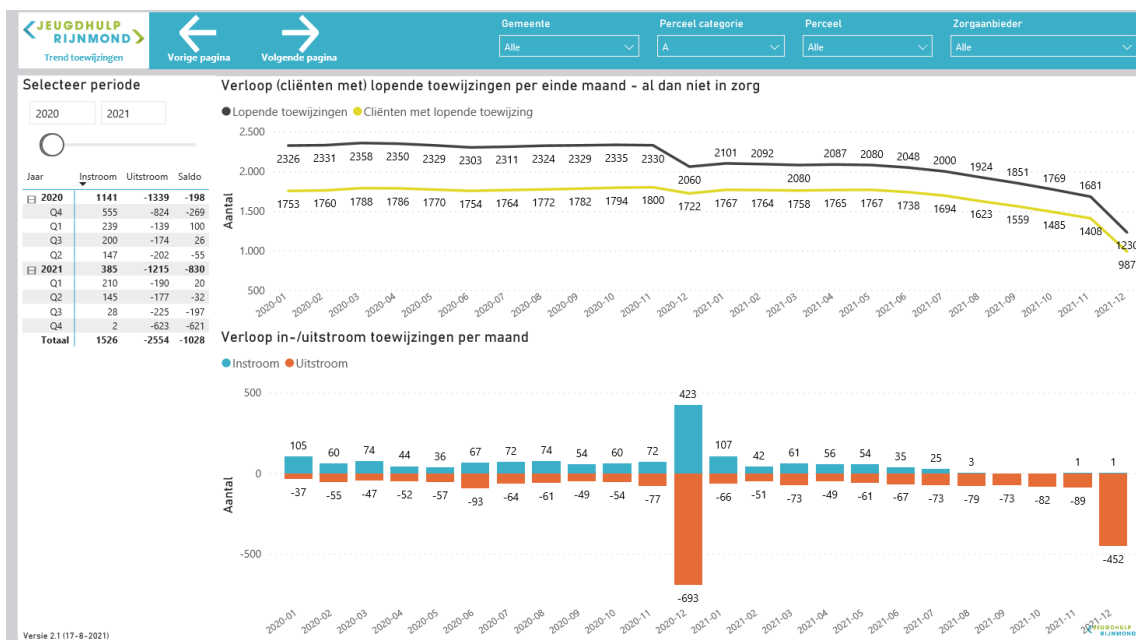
JEUGDHULP RIJNMOND
Trend toewijzingen

Vorige pagina
Volgende pagina

Gemeente
Alle
Perceel categorie
A
Perceel
Alle
Zorgaanbieder
Alle

Selecteer periode
2020
2021

| Jaar | Instroom | Uitstroom | Saldo |
|---|---|---|---|
| ⊟ 2020 | 1141 | -1339 | -198 |
| Q4 | 555 | -824 | -269 |
| Q1 | 239 | -139 | 100 |
| Q3 | 200 | -174 | 26 |
| Q2 | 147 | -202 | -55 |
| ⊟ 2021 | 385 | -1215 | -830 |
| Q1 | 210 | -190 | 20 |
| Q2 | 145 | -177 | -32 |
| Q3 | 28 | -225 | -197 |
| Q4 | 2 | -623 | -621 |
| Totaal | 1526 | -2554 | -1028 |

Verloop (cliënten met) lopende toewijzingen per einde maand - al dan niet in zorg
● Lopende toewijzingen ● Cliënten met lopende toewijzing

2.500
2.000
1.500
1.000
500
Aantal

2326 2331 2358 2350 2329 2303 2311 2324 2329 2335 2330 2060 2101 2092 2080 2087 2080 2048 2000 1924 1851 1769 1681 1230
1753 1760 1788 1786 1770 1754 1764 1772 1782 1794 1800 1722 1767 1764 1758 1765 1767 1738 1694 1623 1559 1485 1408 987

2020-01 2020-02 2020-03 2020-04 2020-05 2020-06 2020-07 2020-08 2020-09 2020-10 2020-11 2020-12 2021-01 2021-02 2021-03 2021-04 2021-05 2021-06 2021-07 2021-08 2021-09 2021-10 2021-11 2021-12

Verloop in-/uitstroom toewijzingen per maand
● Instroom ● Uitstroom

500
0
-500
Aantal

105 60 74 44 36 67 72 74 54 60 72 423 107 42 61 56 54 35 25 3 1 1
-37 -55 -47 -52 -57 -93 -64 -61 -49 -54 -77 -693 -66 -51 -73 -49 -61 -67 -73 -79 -73 -82 -89 -452

2020-01 2020-02 2020-03 2020-04 2020-05 2020-06 2020-07 2020-08 2020-09 2020-10 2020-11 2020-12 2021-01 2021-02 2021-03 2021-04 2021-05 2021-06 2021-07 2021-08 2021-09 2021-10 2021-11 2021-12

JEUGDHULP RIJNMOND

Versie 2.1 (17-8-2021)